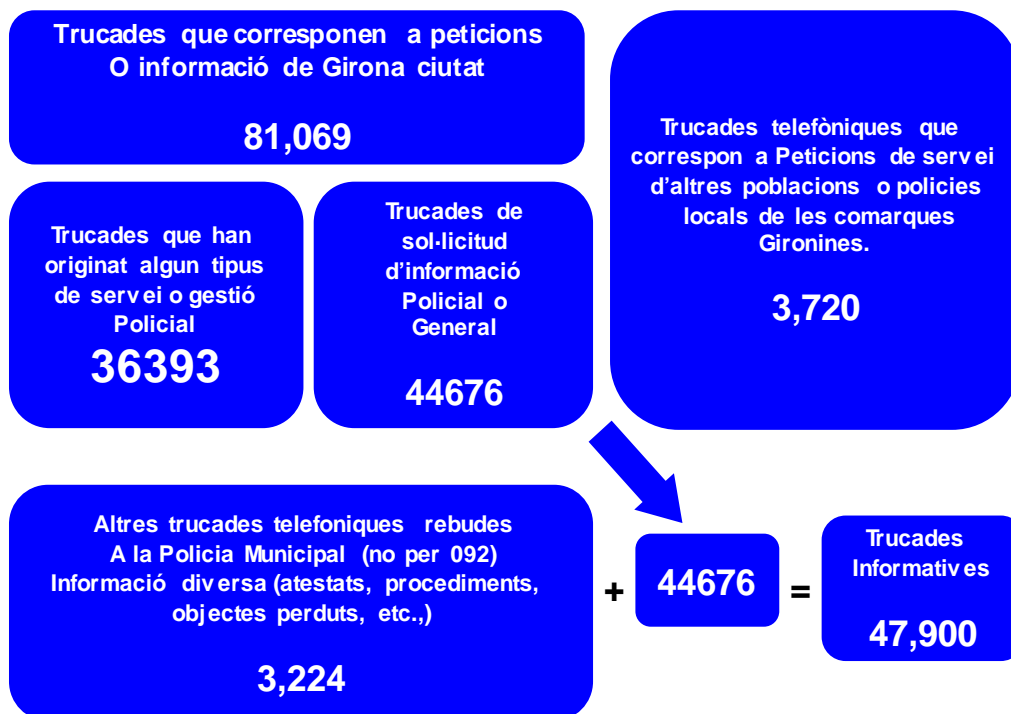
Trucades que corresponen a peticions O informació de Girona ciutat

81,069

Trucades que han originat algun tipus de servei o gestió Policial

36393

Trucades de sol·licitud d'informació Policial o General

44676

Trucades telefòniques que correspon a Peticions de servei d'altres poblacions o policies locals de les comarques Gironines.

3,720

Altres trucades telefoniques rebudes A la Policia Municipal (no per 092) Informació diversa (atestats, procediments, objectes perduts, etc.,)

3,224

+

44676

=

Trucades Informatives

47,900